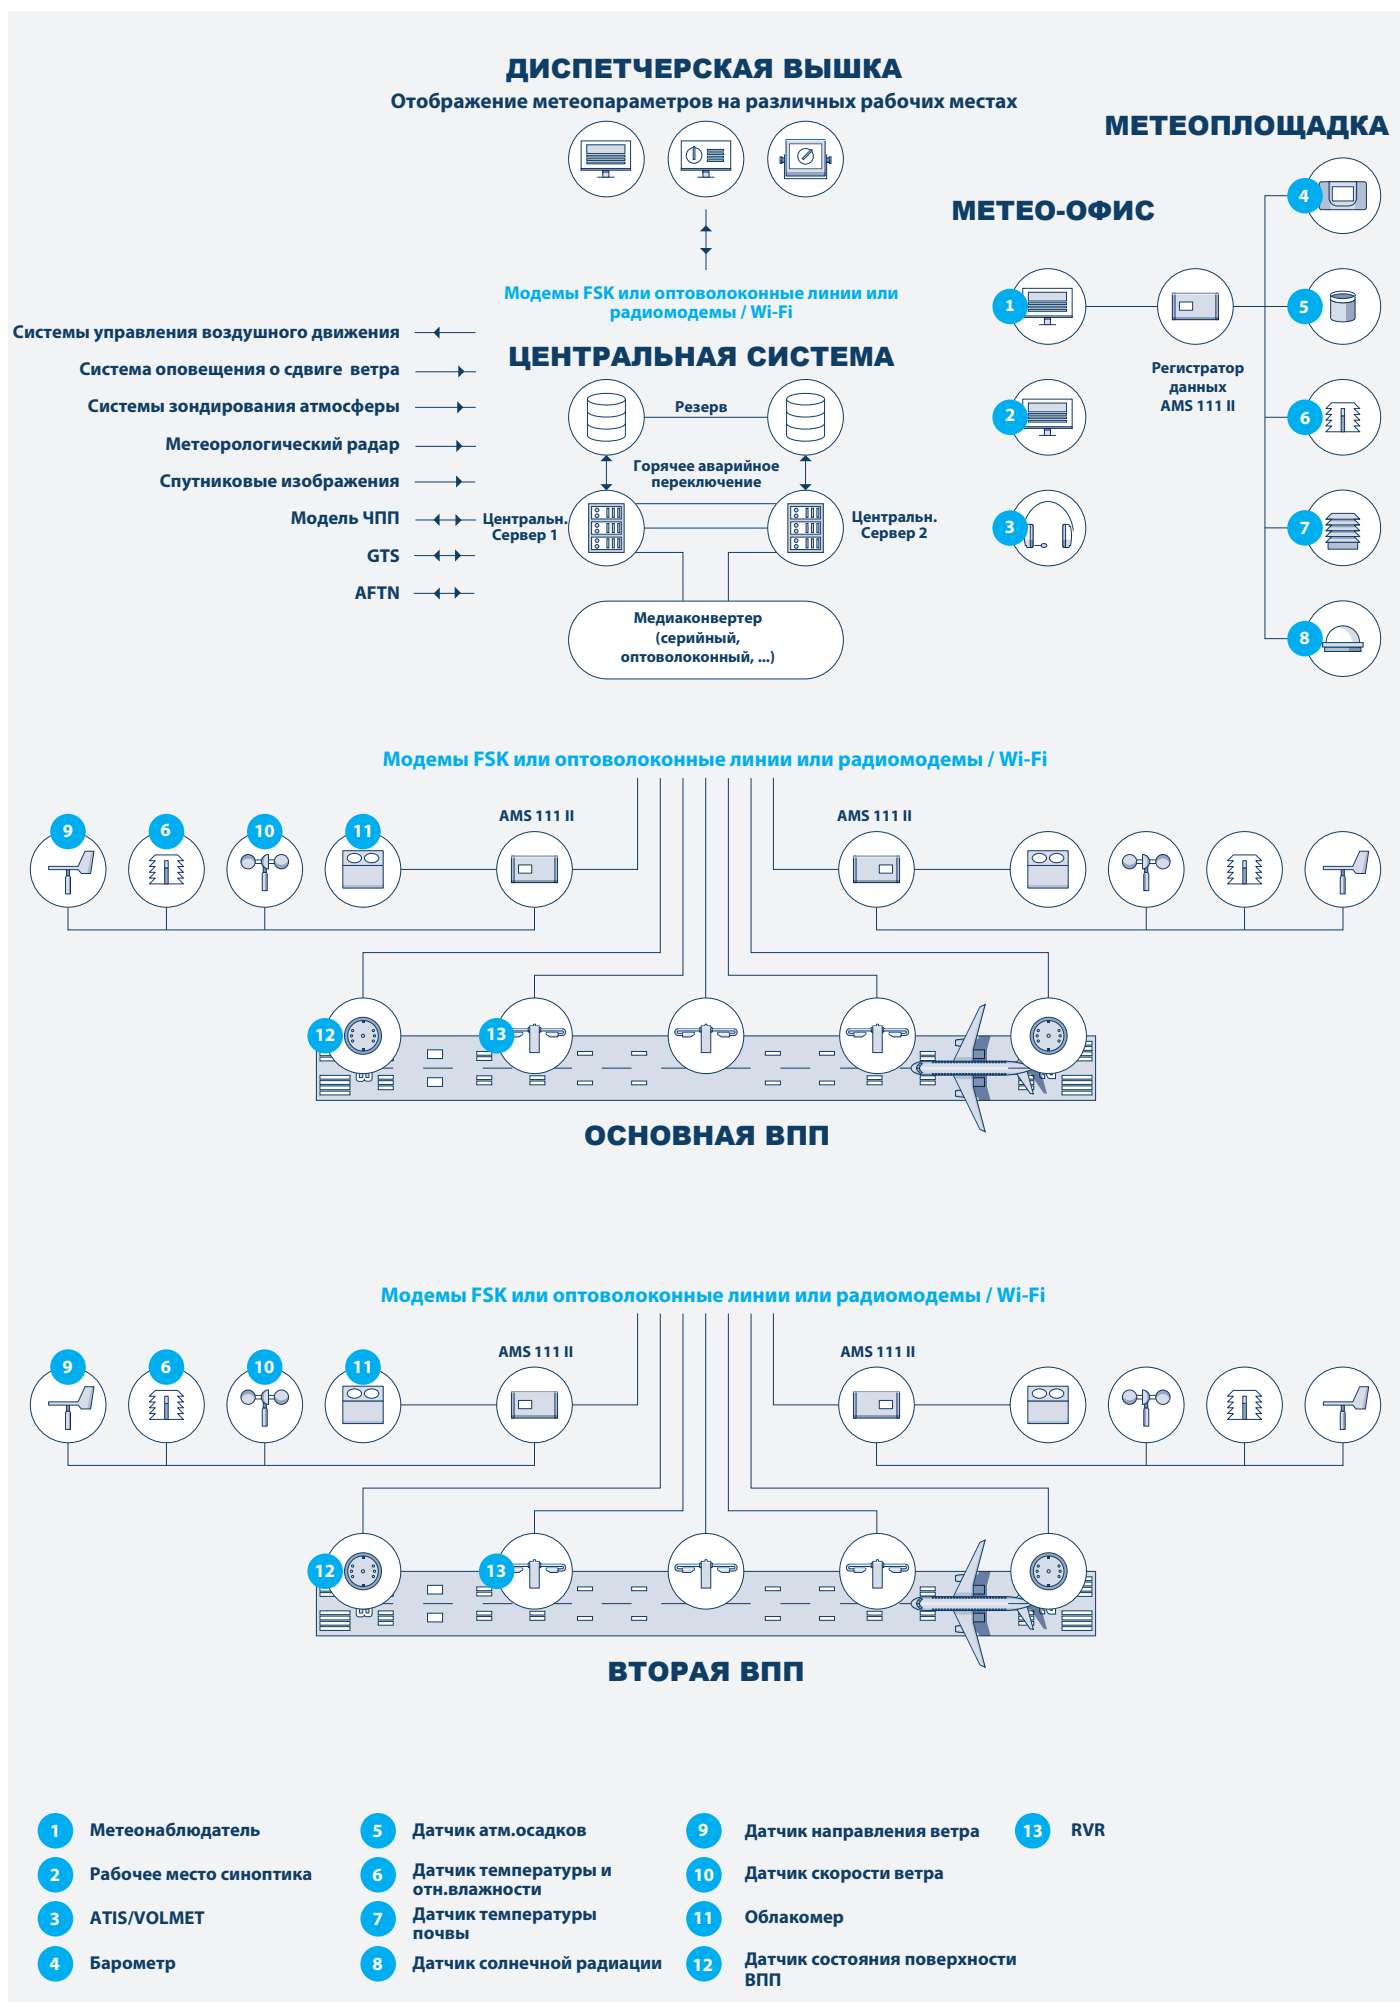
ДИСПЕТЧЕРСКАЯ ВЫШКА
Отображение метеопараметров на различных рабочих местах

МЕТЕОПЛОЩАДКА

МЕТЕО-ОФИС

Модемы FSK или оптоволоконные линии или радиомодемы / Wi-Fi

Системы управления воздушного движения
Система оповещения о сдвиге ветра
Системы зондирования атмосферы
Метеорологический радар
Спутниковые изображения
Модель ЧПП
GTS
AFTN

ЦЕНТРАЛЬНАЯ СИСТЕМА

Резерв
Горячее аварийное переключение
Центральн. Сервер 1
Центральн. Сервер 2
Медиаконвертер (серийный, оптоволоконный, ...)

1
2
3
Регистратор данных AMS 111 II
4
5
6
7
8

Модемы FSK или оптоволоконные линии или радиомодемы / Wi-Fi

9
6
10
11
AMS 111 II
AMS 111 II
12
13

ОСНОВНАЯ ВПП

Модемы FSK или оптоволоконные линии или радиомодемы / Wi-Fi

9
6
10
11
AMS 111 II
AMS 111 II
12
13

ВТОРАЯ ВПП

1 Метеонаблюдатель
2 Рабочее место синоптика
3 ATIS/VOLMET
4 Барометр
5 Датчик атм.осадков
6 Датчик температуры и отн.влажности
7 Датчик температуры почвы
8 Датчик солнечной радиации
9 Датчик направления ветра
10 Датчик скорости ветра
11 Облакомер
12 Датчик состояния поверхности ВПП
13 RVR